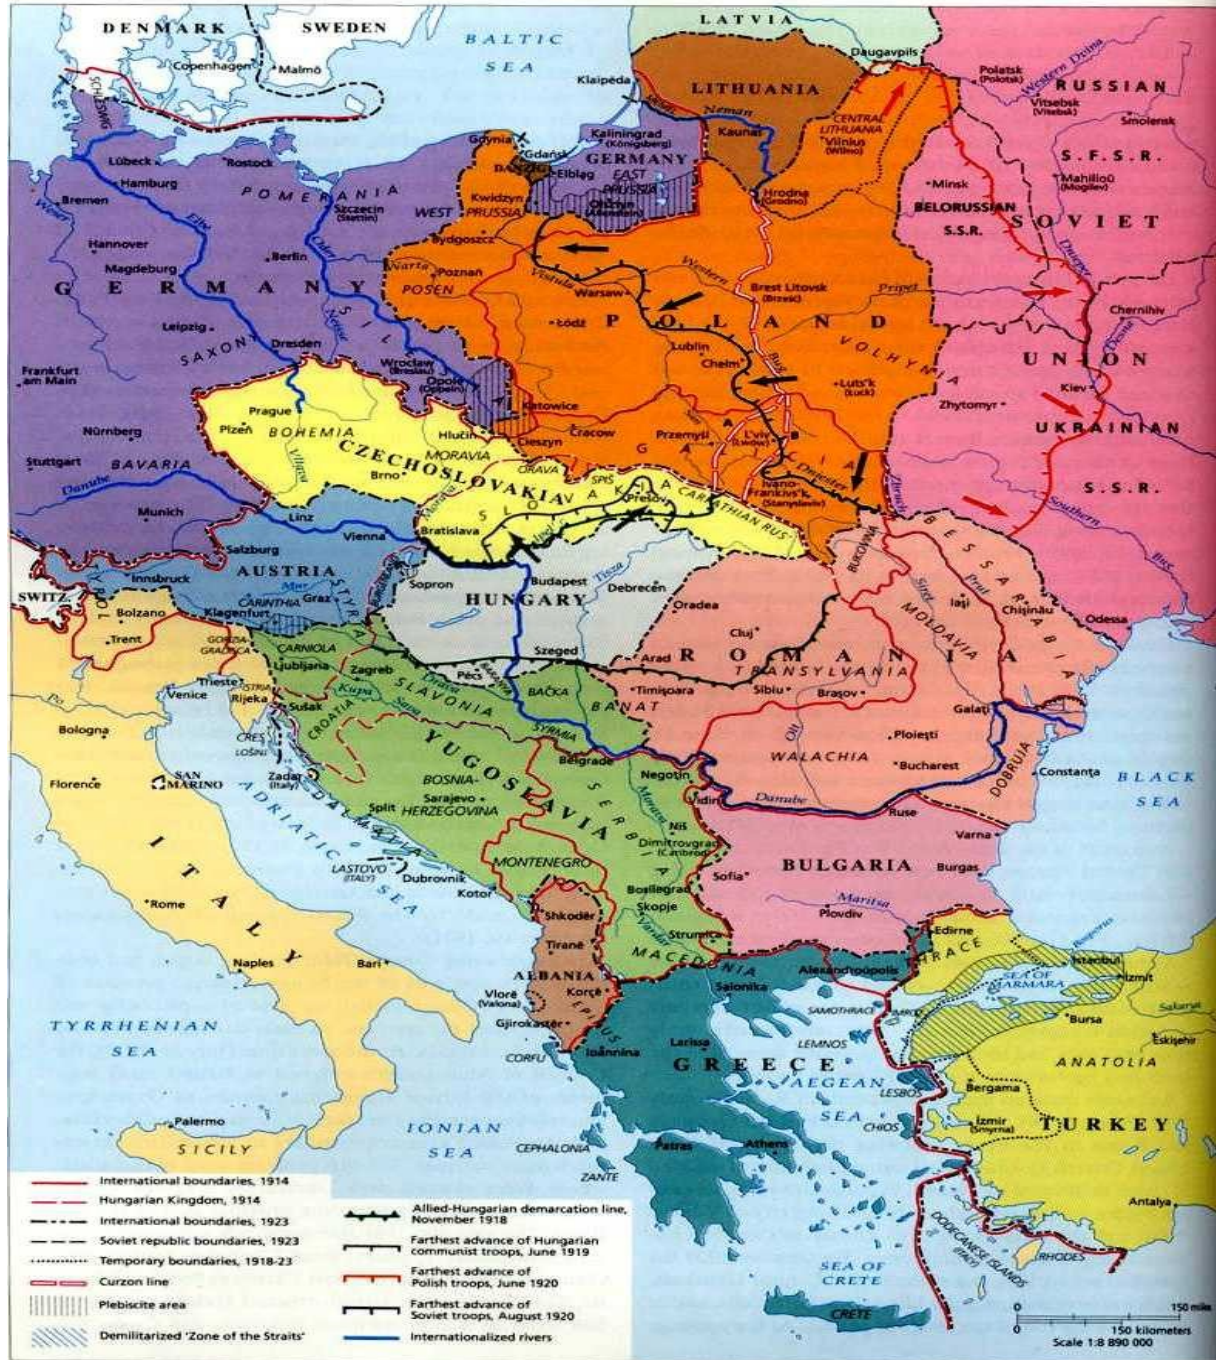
DENMARK
SWEDEN
LATVIA
BALTIC SEA
Copenhagen
Malmö
Daugavpils
Klaipėda
LITHUANIA
Neman
Kaunas
CENTRAL LITHUANIA
Vilnius (Wilno)
Polatsk (Polock)
Vitsebsk (Witebsk)
Western Dvina
RUSSIAN
Smolensk
S.F.S.R.
SCHLESWIG
Gdynia
Kaliningrad (Königsberg)
Gdańsk
DANZIG
Elbląg
GERMANY
EAST PRUSSIA
Olsztyn (Allenstein)
Lübeck
Rostock
Hamburg
Bremen
POMERANIA
Szczecin (Stettin)
WEST PRUSSIA
Kwidzyn (Marienwerder)
Hrodna (Grodno)
Minsk
Mahilioŭ (Mogilev)
BELORUSSIAN S.S.R.
SOVIET
Hannover
Magdeburg
Berlin
Elbe
Oder
Bydgoszcz
Poznań
Noteć
Warta
POSEN
Vistula
Warsaw
Western Bug
Brest Litovsk (Brześć)
Pripet
Dnieper
GERMANY
POLAND
Łódź
Lublin
Chełm
Bug
VOLHYNIA
Luts'k (Łuck)
Chernihiv
Desna
UNION
Kiev
Zhytomyr
Leipzig
SAXONY
Dresden
SILESIA
Neisse
Wrocław (Breslau)
Opole (Oppeln)
Katowice
Frankfurt am Main
Prague
Plzeň
BOHEMIA
Vltava
Hlučín
MORAVIA
Cieszyn
Cracow
Przemyśl
GALICIA
L'viv (Lwów)
UKRAINIAN
Nürnberg
Stuttgart
BAVARIA
CZECHOSLOVAKIA
Brno
ORAVA
SPIŠ
SLOVAKIA
Prešov
CARPATHIAN RUS'
Dniester
Ivano-Frankivs'k (Stanyslaviv)
Zbruch
S.S.R.
Southern Bug
Danube
Munich
Linz
Vienna
Bratislava
Morava
Ung
BUKOVINA
BESSARABIA
Salzburg
AUSTRIA
BURGENLAND
Sopron
Budapest
Tisza
Debrecen
Siret
Prut
Iași
Chișinău
Odessa
SWITZ.
TYROL
Innsbruck
STYRIA
Graz
Mur
CARINTHIA
Klagenfurt
HUNGARY
Oradea
MOLDAVIA
Bolzano
Trent
GORIZIA-GRADISCA
CARNIOLA
Ljubljana
Zagreb
Drava
Szeged
Pécs
BARANJA
Cluj
ROMANIA
TRANSYLVANIA
Arad
Trieste
ISTRIA
Venice
Po
Rijeka
Sušak
CROATIA
Kupa
SLAVONIA
Sava
BAČKA
BANAT
Timișoara
Sibiu
Brașov
Galați
Bologna
CRES
LOŠINJ
SYRMIA
YUGOSLAVIA
Belgrade
Olt
WALACHIA
Ploiești
Bucharest
DOBRUJA
Constanța
BLACK SEA
Florence
SAN MARINO
Zadar (Italy)
ADRIATIC SEA
DALMATIA
BOSNIA-HERZEGOVINA
Sarajevo
Split
SERBIA
Morava
Negotin
Vidin
Danube
Ruse
Niš
Dimitrovgrad (Caribrod)
Varna
LASTOVO (ITALY)
Dubrovnik
MONTENEGRO
Kotor
Bosilegrad
Sofia
BULGARIA
Burgas
ITALY
Rome
Shkodër
Skopje
Strumica
Maritsa
Plovdiv
Edirne
THRACE
Bosporus
Istanbul
İzmit
Tiranë
ALBANIA
Korçë
MACEDONIA
Vardar
Alexandroúpolis
SEA OF MARMARA
Sakarya
Naples
Bari
Vlorë (Valona)
Gjirokastër
EPIRUS
Salonika
SAMOTHRACE
IMROZ
Bursa
Eskişehir
TYRRHENIAN SEA
CORFU
Ioánnina
Larissa
LEMNOS
GREECE
AEGEAN SEA
ANATOLIA
LESBOS
Bergama
İzmir (Smyrna)
CHIOS
TURKEY
Palermo
SICILY
IONIAN SEA
CEPHALONIA
Patras
Athens
ZANTE
Antalya
DODECANESE ISLANDS (ITALY)
RHODES
SEA OF CRETE
CRETE

International boundaries, 1914
Hungarian Kingdom, 1914
International boundaries, 1923
Soviet republic boundaries, 1923
Temporary boundaries, 1918-23
Curzon line
Plebiscite area
Demilitarized 'Zone of the Straits'
Allied-Hungarian demarcation line, November 1918
Farthest advance of Hungarian communist troops, June 1919
Farthest advance of Polish troops, June 1920
Farthest advance of Soviet troops, August 1920
Internationalized rivers

0
150 miles
150 kilometers
Scale 1:8 890 000